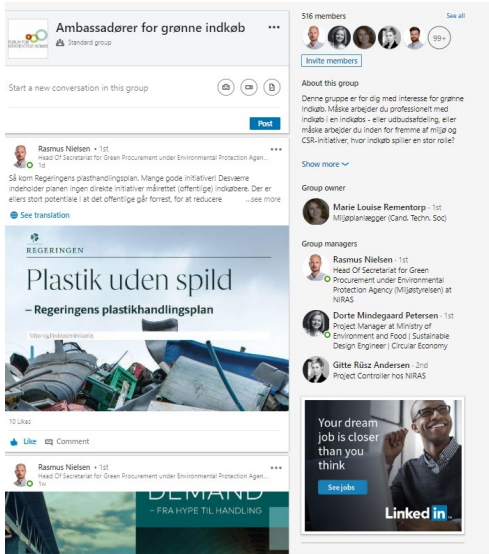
Ambassadører for grønne indkøb
Standard group
•••

Start a new conversation in this group
Post

Rasmus Nielsen • 1st
Head Of Secretariat for Green Procurement under Environmental Protection Agen...
1d
•••
Så kom Regeringens plasthandlingsplan. Mange gode initiativer! Desværre indeholder planen ingen direkte initiativer målrettet (offentlige) indkøbere. Der er ellers stort potentiale i at det offentlige går forrest, for at reducere ...see more
See translation

REGERINGEN
Plastik uden spild
– Regeringens plastikhandlingsplan

10 Likes
Like Comment

Rasmus Nielsen • 1st
Head Of Secretariat for Green Procurement under Environmental Protection Agen...
1w
•••
DEMAND
– FRA HYPE TIL HANDLING

516 members
See all
99+
Invite members

About this group
Denne gruppe er for dig med interesse for grønne indkøb. Måske arbejder du professionelt med indkøb i en indkøbs - eller udbudsafdeling, eller måske arbejder du inden for fremme af miljø og CSR-initiativer, hvor indkøb spiller en stor rolle?
Show more

Group owner
Marie Louise Rementorp • 1st
Miljøplanlægger (Cand. Techn. Soc)

Group managers
Rasmus Nielsen • 1st
Head Of Secretariat for Green Procurement under Environmental Protection Agency (Miljøstyrelsen) at NIRAS
Dorte Mindegaard Petersen • 1st
Project Manager at Ministry of Environment and Food | Sustainable Design Engineer | Circular Economy
Gitte Rüsz Andersen • 2nd
Project Controller hos NIRAS

Your dream job is closer than you think
See jobs
Linked in